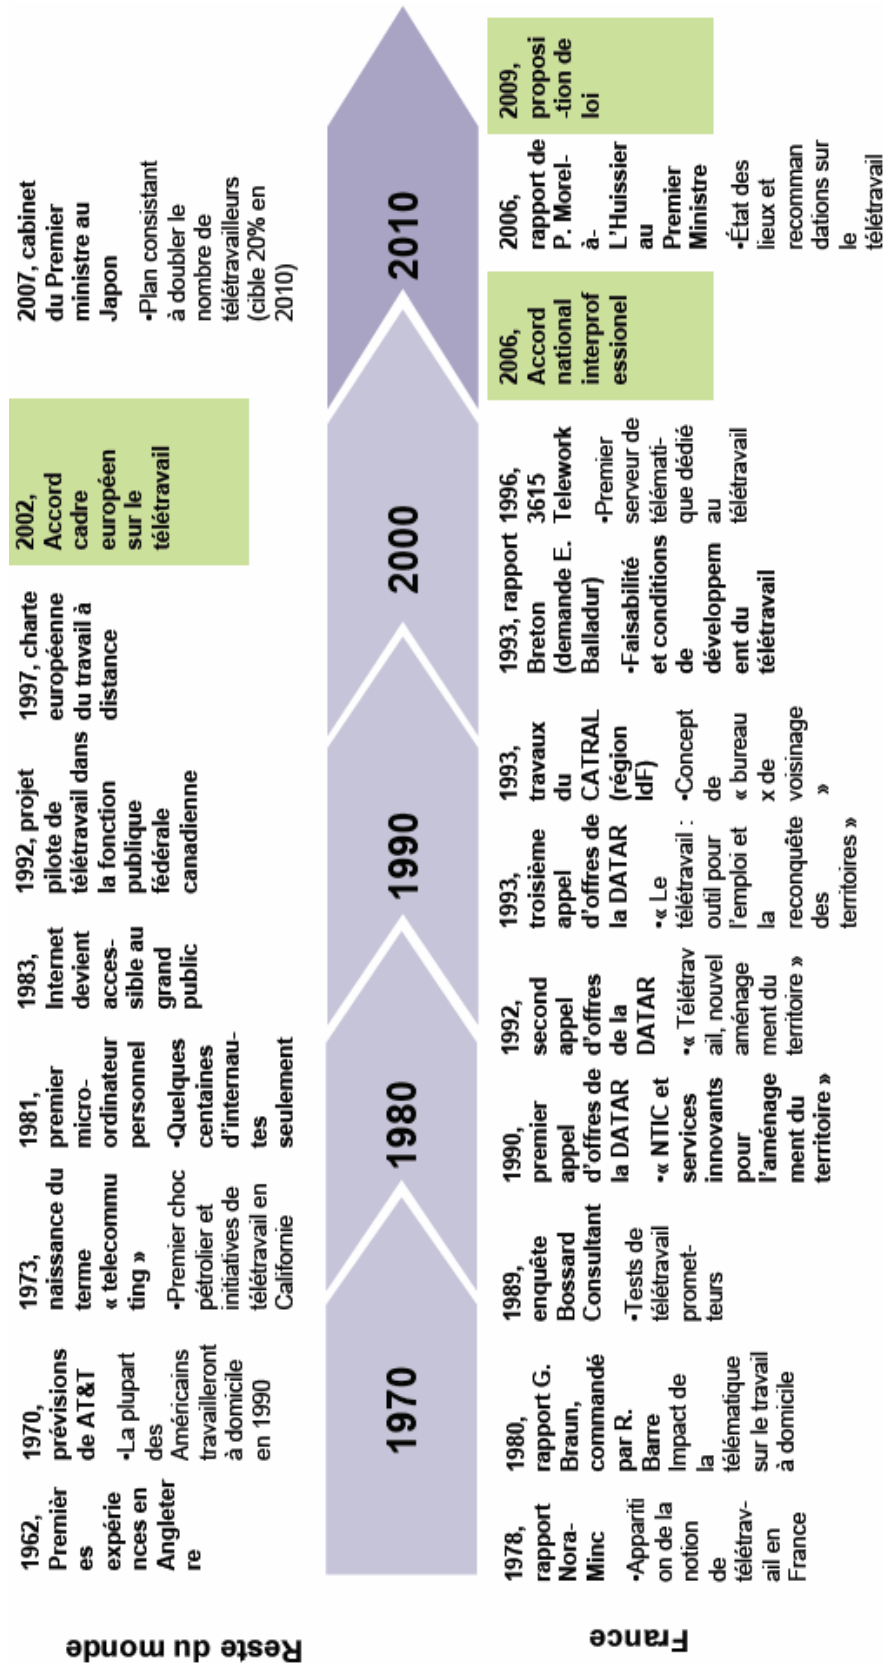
Reste du monde

1962, Premières expériences en Angleterre

1970, prévisions de AT&T
•La plupart des Américains travailleront à domicile en 1990

1973, naissance du terme « telecommuting »
•Premier choc pétrolier et initiatives de télétravail en Californie

1981, premier micro-ordinateur personnel
•Quelques centaines d'internautes seulement

1983, Internet devient accessible au grand public

1992, projet pilote de télétravail dans la fonction publique fédérale canadienne

1997, charte européenne du travail à distance

2002, Accord cadre européen sur le télétravail

2007, cabinet du Premier ministre au Japon
•Plan consistant à doubler le nombre de télétravailleurs (cible 20% en 2010)

1970

1980

1990

2000

2010

France

1978, rapport Nora-Minc
•Apparition de la notion de télétravail en France

1980, rapport G. Braun, commandé par R. Barre
Impact de la télématique sur le travail à domicile

1989, enquête Bossard Consultant
•Tests de télétravail prometteurs

1990, premier appel d'offres de la DATAR
•« NTIC et services innovants pour l'aménagement du territoire »

1992, second appel d'offres de la DATAR
•« Télétravail, nouvel aménagement du territoire »

1993, troisième appel d'offres de la DATAR
•« Le télétravail : outil pour l'emploi et la reconquête des territoires »

1993, travaux du CATRAL (région IdF)
•Concept de « bureaux de voisinage »

1993, rapport Breton (demande E. Balladur)
•Faisabilité et conditions de développement du télétravail

1996, 3615 Telework
•Premier serveur de télématique dédié au télétravail

2006, Accord national interprofessionel

2006, rapport de P. Morel-à-L'Huissier au Premier Ministre
•État des lieux et recommandations sur le télétravail

2009, proposition de loi